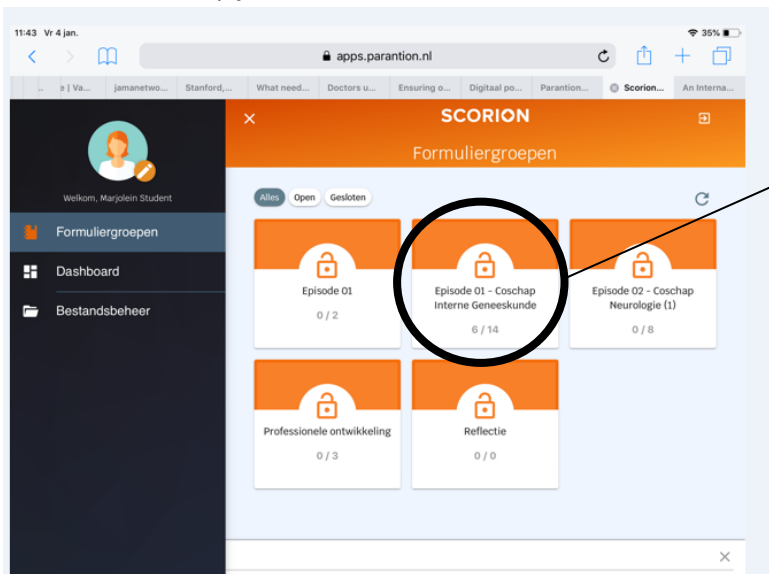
11:43 Vr 4 jan.

35%

apps.parantion.nl

e | Va... jamanetwo... Stanford,... What need... Doctors u... Ensuring o... Digitaal po... Parantion... Scorion... An Interna...

SCORION

Formuliergroepen

Welkom, Marjolein Student

Formuliergroepen

Dashboard

Bestandsbeheer

Alles Open Gesloten

Episode 01
0 / 2

Episode 01 - Coschap Interne Geneeskunde
6 / 14

Episode 02 - Coschap Neurologie (1)
0 / 8

Professionele ontwikkeling
0 / 3

Reflectie
0 / 0